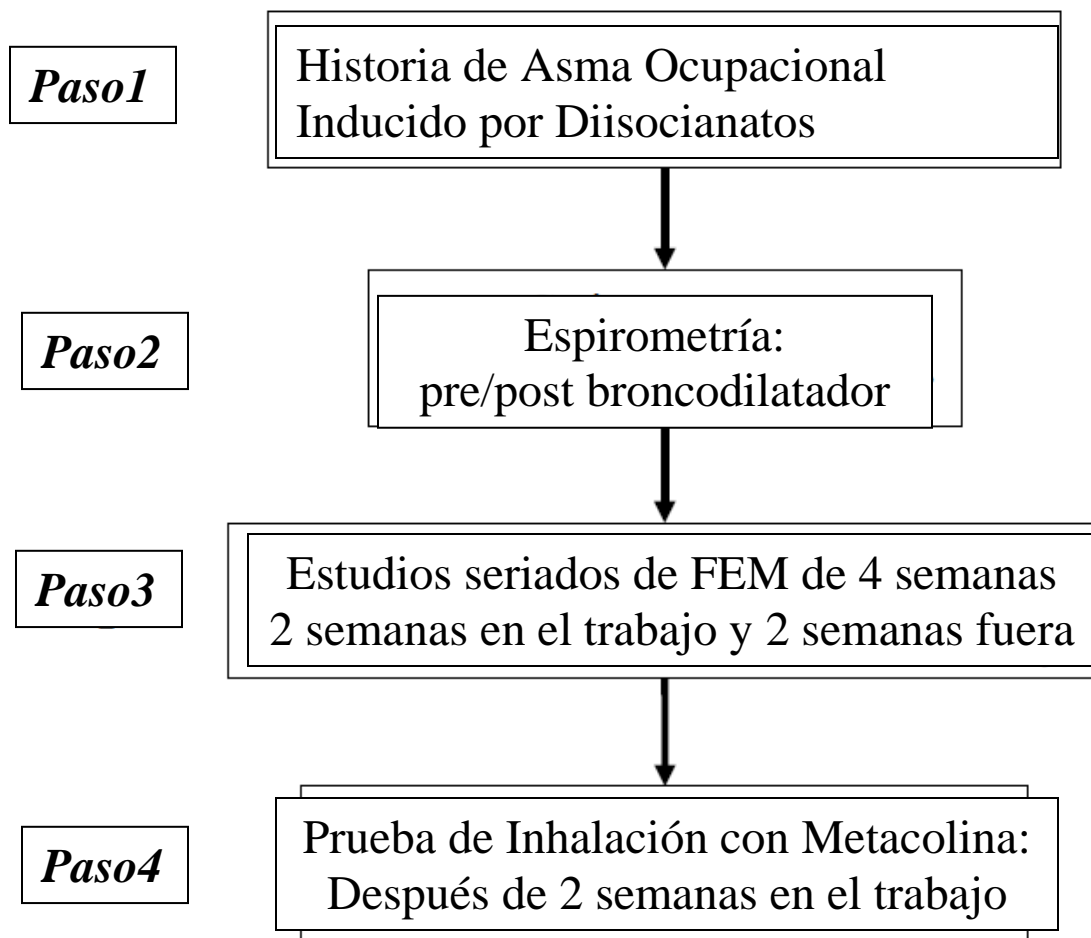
Paso1

Historia de Asma Ocupacional Inducido por Diisocianatos

Paso2

Espirometría: pre/post broncodilatador

Paso3

Estudios seriados de FEM de 4 semanas 2 semanas en el trabajo y 2 semanas fuera

Paso4

Prueba de Inhalación con Metacolina: Después de 2 semanas en el trabajo